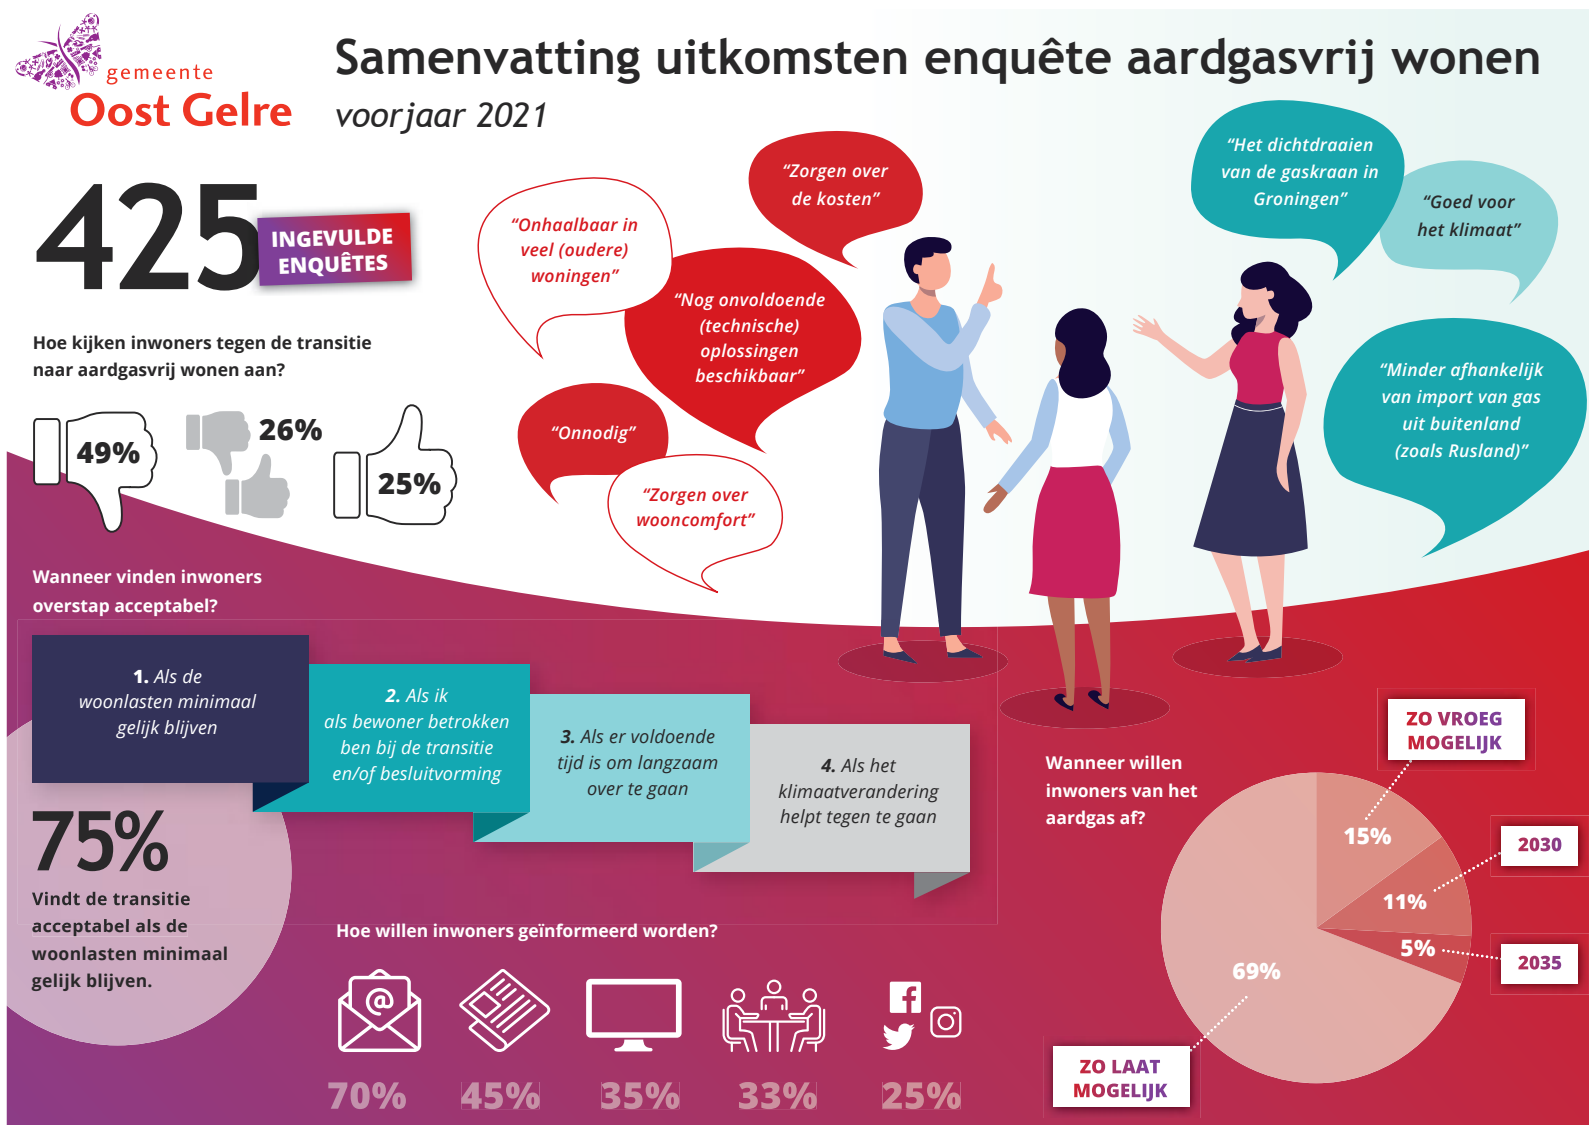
gemeente
Oost Gelre

Samenvatting uitkomsten enquête aardgasvrij wonen
voorjaar 2021

425 INGEVULDE ENQUÊTES

Hoe kijken inwoners tegen de transitie naar aardgasvrij wonen aan?

49%
26%
25%

"Onhaalbaar in veel (oudere) woningen"

"Zorgen over de kosten"

"Nog onvoldoende (technische) oplossingen beschikbaar"

"Onnodig"

"Zorgen over wooncomfort"

"Het dichtdraaien van de gaskraan in Groningen"

"Goed voor het klimaat"

"Minder afhankelijk van import van gas uit buitenland (zoals Rusland)"

Wanneer vinden inwoners overstap acceptabel?

1. Als de woonlasten minimaal gelijk blijven

2. Als ik als bewoner betrokken ben bij de transitie en/of besluitvorming

3. Als er voldoende tijd is om langzaam over te gaan

4. Als het klimaatverandering helpt tegen te gaan

75%
Vindt de transitie acceptabel als de woonlasten minimaal gelijk blijven.

Hoe willen inwoners geïnformeerd worden?

70%
45%
35%
33%
25%

Wanneer willen inwoners van het aardgas af?

ZO VROEG MOGELIJK
15%
2030
11%
5%
2035
69%
ZO LAAT MOGELIJK